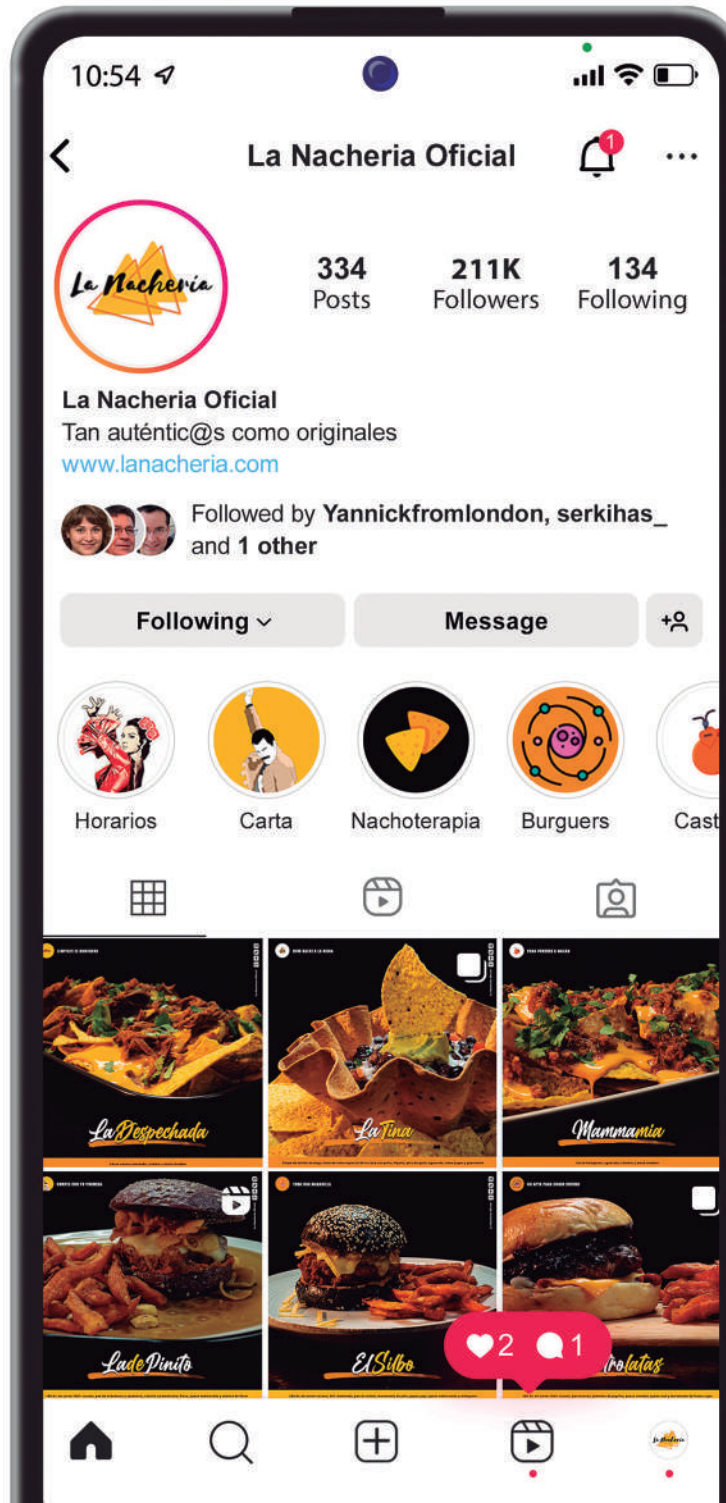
10:54

La Nacheria Oficial

1

La Nacheria

334 Posts
211K Followers
134 Following

La Nacheria Oficial
Tan auténtic@s como originales
www.lanacheria.com

Followed by Yannickfromlondon, serkihas_ and 1 other

Following
Message

Horarios
Carta
Nachoterapia
Burguers
Cast

La Despechada
La Tina
Mammamia
La de Pinito
El Silbo
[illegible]rolatas

2
1